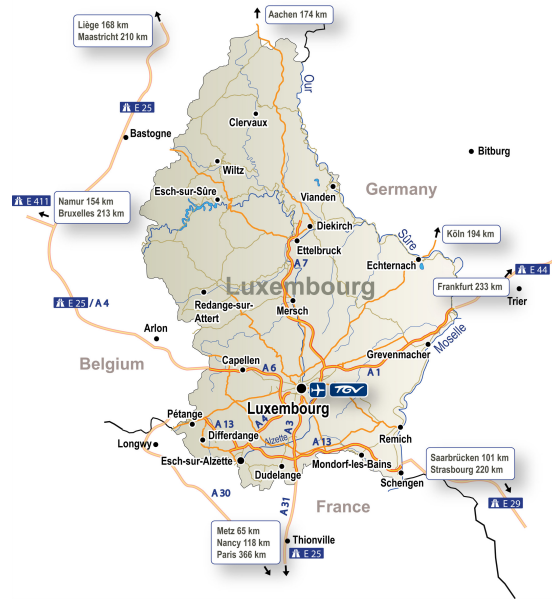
Liège 168 km
Maastricht 210 km

Aachen 174 km

Our

E 25

Bastogne

Clervaux

Bitburg

Wiltz

Germany

E 411

Namur 154 km
Bruxelles 213 km

Esch-sur-Sûre

Vianden

Diekirch

Sûre

Köln 194 km

Ettelbruck

Echternach

A 7

E 44

Luxembourg

Frankfurt 233 km

E 25 / A 4

Trier

Redange-sur-Attert

Mersch

Arlon

Moselle

Grevenmacher

Capellen

Belgium

A 6

A 1

TGV

Pétange

Luxembourg

A 13

Differdange

A 4

A 3

Alzette

Longwy

A 13

Remich

Esch-sur-Alzette

Dudelange

Mondorf-les-Bains

Schengen

Saarbrücken 101 km
Strasbourg 220 km

A 30

France

E 29

A 31

Metz 65 km
Nancy 118 km
Paris 366 km

Thionville

E 25